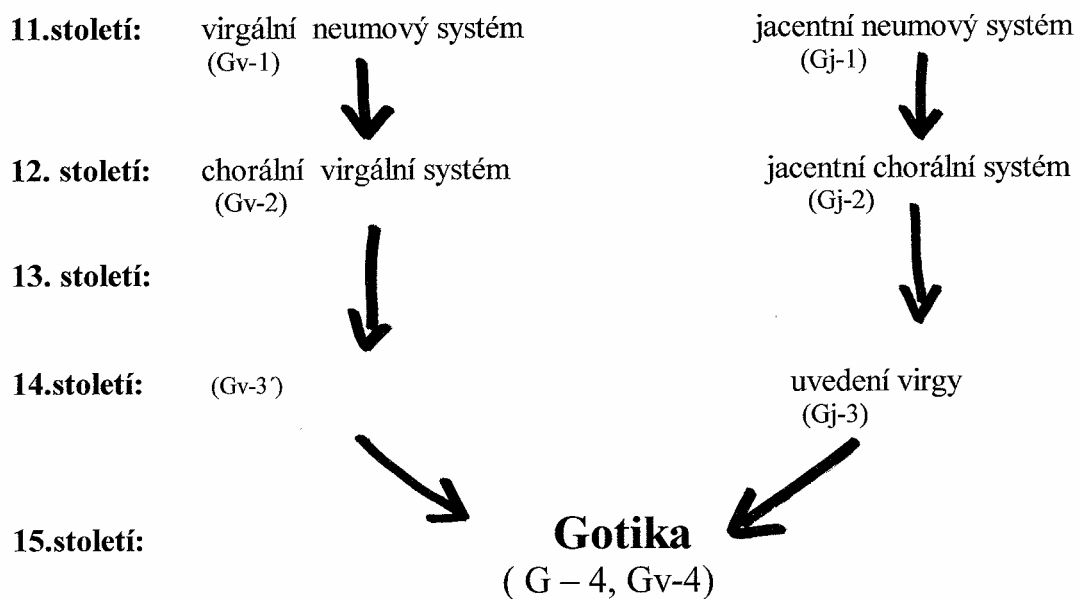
11.století: virgální neumový systém
(Gv-1)

jacentní neumový systém
(Gj-1)

12. století: chorální virgální systém
(Gv-2)

jacentní chorální systém
(Gj-2)

13. století:

14.století: (Gv-3´)

uvedení virgy
(Gj-3)

15.století: Gotika
( G – 4, Gv-4)